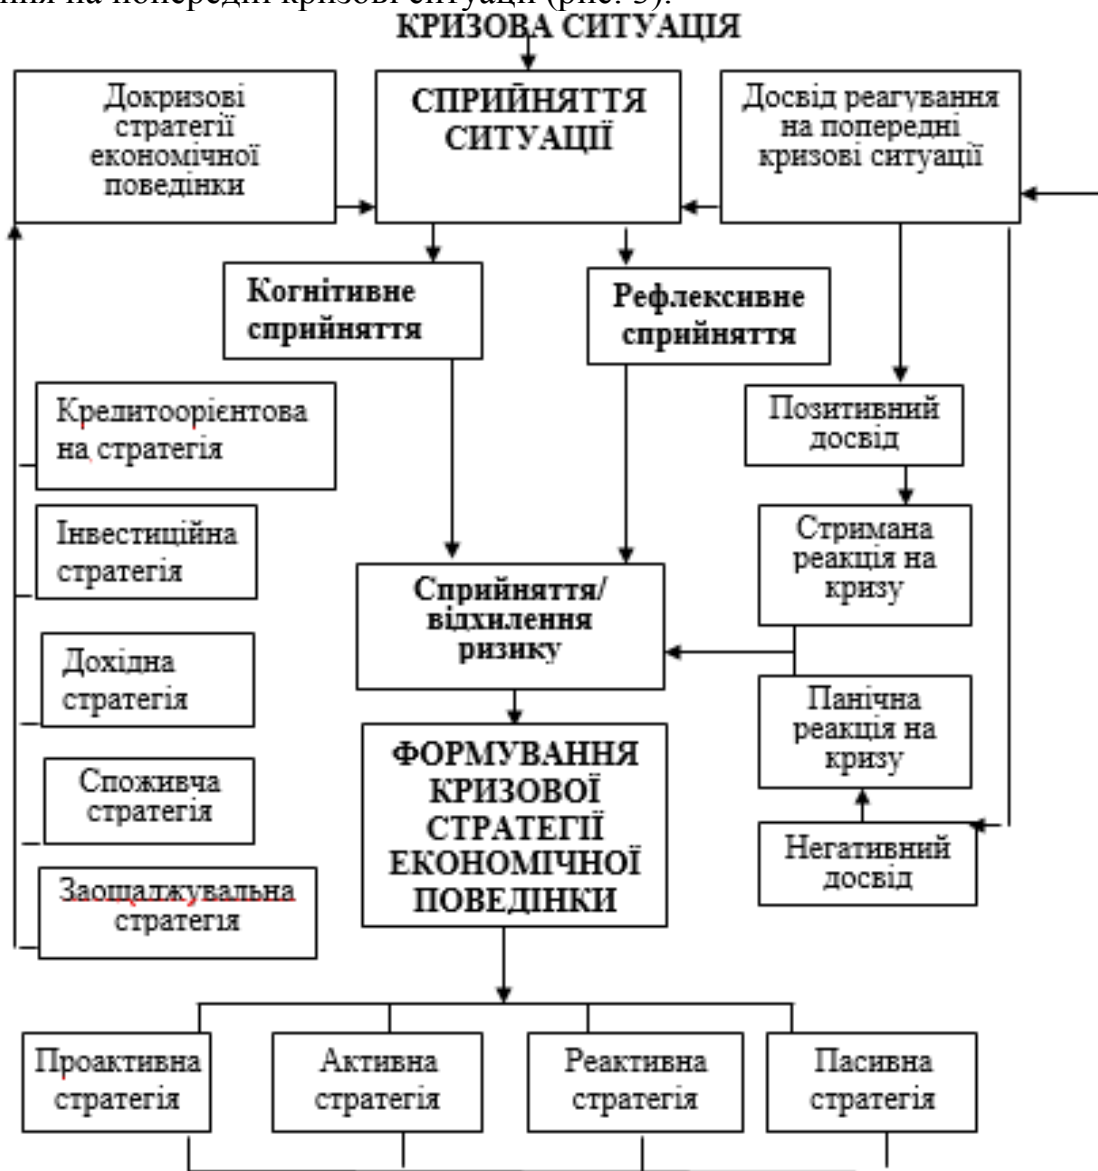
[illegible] на попередні кризові ситуації (рис. 5).

КРИЗОВА СИТУАЦІЯ

Докризові стратегії економічної поведінки

СПРИЙНЯТТЯ СИТУАЦІЇ

Досвід реагування на попередні кризові ситуації

Когнітивне сприйняття

Рефлексивне сприйняття

Позитивний досвід

Кредитоорієнтова на стратегія

Стримана реакція на кризу

Інвестиційна стратегія

Сприйняття/ відхилення ризику

Дохідна стратегія

Панічна реакція на кризу

ФОРМУВАННЯ КРИЗОВОЇ СТРАТЕГІЇ ЕКОНОМІЧНОЇ ПОВЕДІНКИ

Споживча стратегія

Негативний досвід

Заощаджувальна стратегія

Проактивна стратегія

Активна стратегія

Реактивна стратегія

Пасивна стратегія